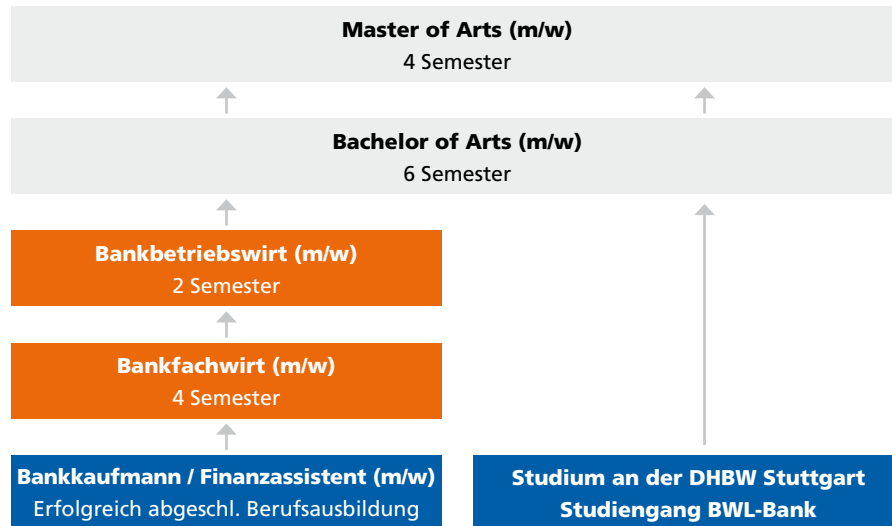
Master of Arts (m/w)
4 Semester

Bachelor of Arts (m/w)
6 Semester

Bankbetriebswirt (m/w)
2 Semester

Bankfachwirt (m/w)
4 Semester

Bankkaufmann / Finanzassistent (m/w)
Erfolgreich abgeschl. Berufsausbildung

Studium an der DHBW Stuttgart
Studiengang BWL-Bank